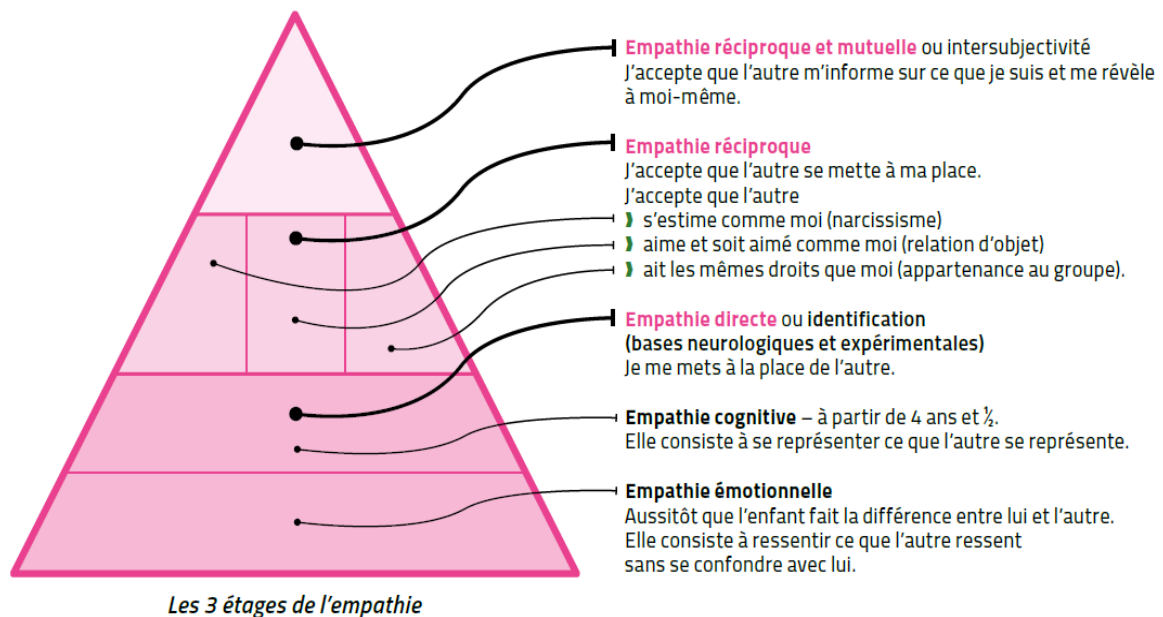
**Empathie réciproque et mutuelle** ou intersubjectivité
J'accepte que l'autre m'informe sur ce que je suis et me révèle à moi-même.

**Empathie réciproque**
J'accepte que l'autre se mette à ma place.
J'accepte que l'autre
› s'estime comme moi (narcissisme)
› aime et soit aimé comme moi (relation d'objet)
› ait les mêmes droits que moi (appartenance au groupe).

**Empathie directe** ou **identification**
**(bases neurologiques et expérimentales)**
Je me mets à la place de l'autre.

**Empathie cognitive** – à partir de 4 ans et $\frac{1}{2}$.
Elle consiste à se représenter ce que l'autre se représente.

**Empathie émotionnelle**
Aussitôt que l'enfant fait la différence entre lui et l'autre.
Elle consiste à ressentir ce que l'autre ressent sans se confondre avec lui.

*Les 3 étages de l'empathie*